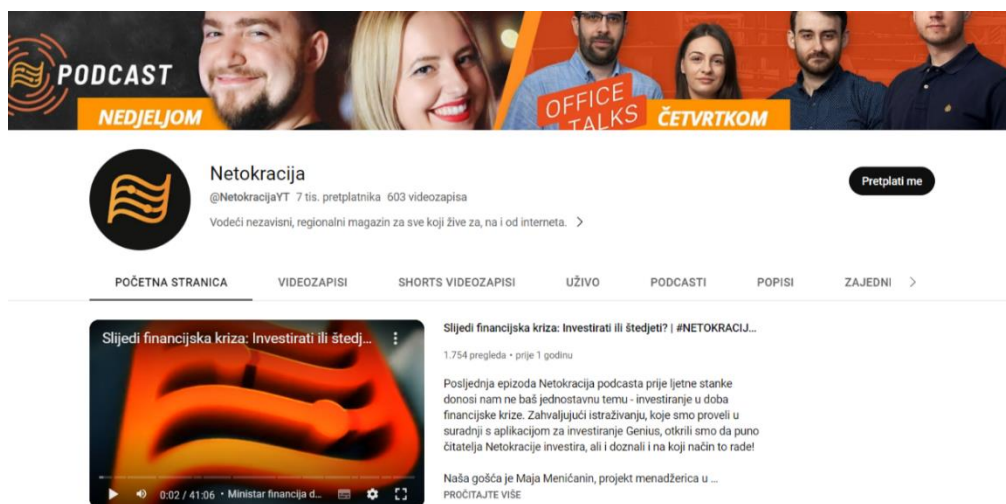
PODCAST
NEDJELJOM
OFFICE TALKS
ČETVRTKOM

Netokracija
@NetokracijaYT 7 tis. pretplatnika 603 videozapisa
Vodeći nezavisni, regionalni magazin za sve koji žive za, na i od interneta. >

Pretplati me

POČETNA STRANICA VIDEOZAPISI SHORTS VIDEOZAPISI UŽIVO PODCASTI POPISI ZAJEDNI >

Slijedi financijska kriza: Investirati ili štedj...

0:02 / 41:06 • Ministar financija d...

Slijedi financijska kriza: Investirati ili štedjeti? | #NETOKRACIJ...
1.754 pregleda • prije 1 godinu

Posljednja epizoda Netokracija podcasta prije ljetne stanke donosi nam ne baš jednostavnu temu - investiranje u doba financijske krize. Zahvaljujući istraživanju, koje smo proveli u suradnji s aplikacijom za investiranje Genius, otkrili smo da puno čitatelja Netokracije investira, ali i doznali i na koji način to rade!

Naša gošća je Maja Meničanin, projekt menadžerica u ...
PROČITAJTE VIŠE